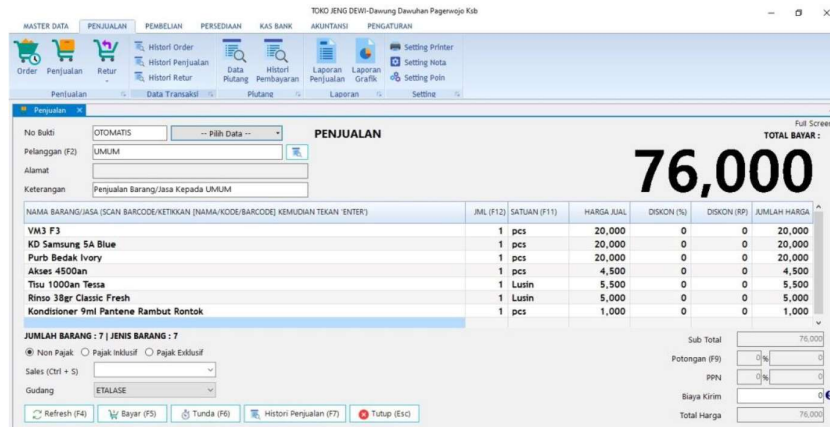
TOKO JENG DEWI-Dawung Dawuhan Pagerwojo Ksb

MASTER DATA PENJUALAN PEMBELIAN PERSEDIAAN KAS BANK AKUNTANSI PENGATURAN

Order Penjualan Retur
Histori Order
Histori Penjualan
Histori Retur
Data Plutang
Histori Pembayaran
Laporan Penjualan
Laporan Grafik
Setting Printer
Setting Nota
Setting Poin

Penjualan Data Transaksi Plutang Laporan Setting

Penjualan ×

Full Screen
TOTAL BAYAR :

No Bukti OTOMATIS -- Pilih Data --
PENJUALAN
Pelanggan (F2) UMUM
Alamat
Keterangan Penjualan Barang/Jasa Kepada UMUM

76,000

| NAMA BARANG/JASA (SCAN BARCODE/KETIKKAN [NAMA/KODE/BARCODE] KEMUDIAN TEKAN 'ENTER') | JML (F12) | SATUAN (F11) | HARGA JUAL | DISKON (%) | DISKON (RP) | JUMLAH HARGA |
|---|---|---|---|---|---|---|
| VM3 F3 | 1 | pcs | 20,000 | 0 | 0 | 20,000 |
| KD Samsung 5A Blue | 1 | pcs | 20,000 | 0 | 0 | 20,000 |
| Purb Bedak Ivory | 1 | pcs | 20,000 | 0 | 0 | 20,000 |
| Akses 4500an | 1 | pcs | 4,500 | 0 | 0 | 4,500 |
| Tisu 1000an Tessa | 1 | Lusin | 5,500 | 0 | 0 | 5,500 |
| Rinso 38gr Classic Fresh | 1 | Lusin | 5,000 | 0 | 0 | 5,000 |
| Kondisioner 9ml Pantene Rambut Rontok | 1 | pcs | 1,000 | 0 | 0 | 1,000 |

JUMLAH BARANG : 7 | JENIS BARANG : 7
Non Pajak Pajak Inklusif Pajak Exklusif
Sales (Ctrl + S)
Gudang ETALASE

Sub Total 76,000
Potongan (F9) 0 % 0
PPN 0 % 0
Biaya Kirim 0
Total Harga 76,000

Refresh (F4) Bayar (F5) Tunda (F6) Histori Penjualan (F7) Tutup (Esc)